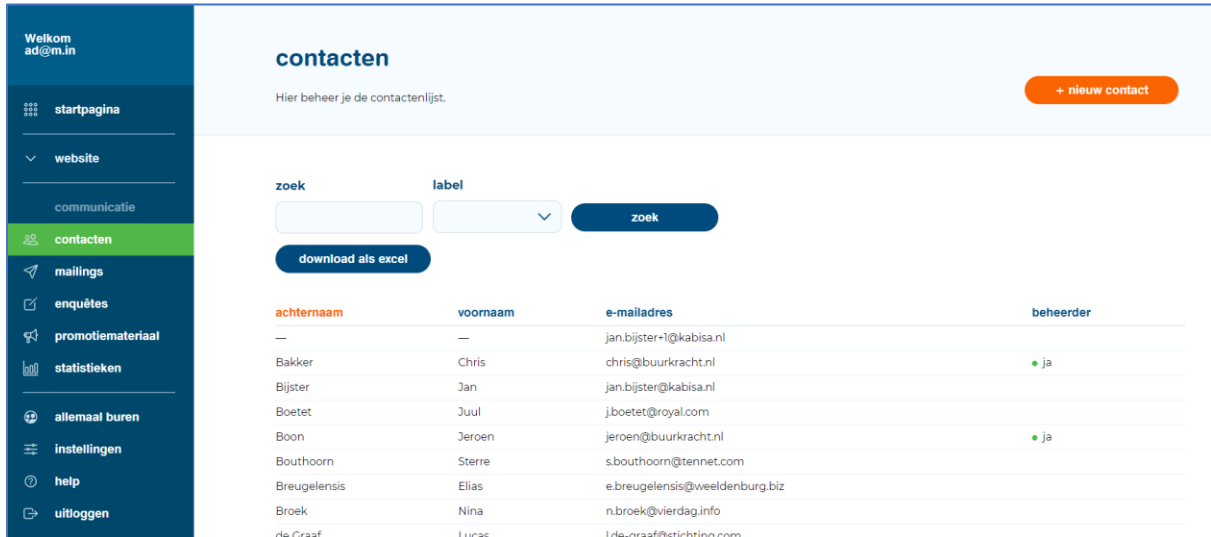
Welkom
ad@m.in

startpagina

website

communicatie

contacten

mailings

enquêtes

promotiemateriaal

statistieken

allemaal buren

instellingen

help

uitloggen

contacten

Hier beheer je de contactenlijst.

+ nieuw contact

zoek

label

zoek

download als excel

| achternaam | voornaam | e-mailadres | beheerder |
|---|---|---|---|
| — | — | jan.bijster+1@kabisa.nl | |
| Bakker | Chris | chris@buurkracht.nl | ja |
| Bijster | Jan | jan.bijster@kabisa.nl | |
| Boetet | Juul | j.boetet@royal.com | |
| Boon | Jeroen | jeroen@buurkracht.nl | ja |
| Bouthoorn | Sterre | s.bouthoorn@tennet.com | |
| Breugelensis | Elias | e.breugelensis@weeldenburg.biz | |
| Broek | Nina | n.broek@vierdag.info | |
| de Graaf | Lucas | l.de-graaf@stichting.com | |